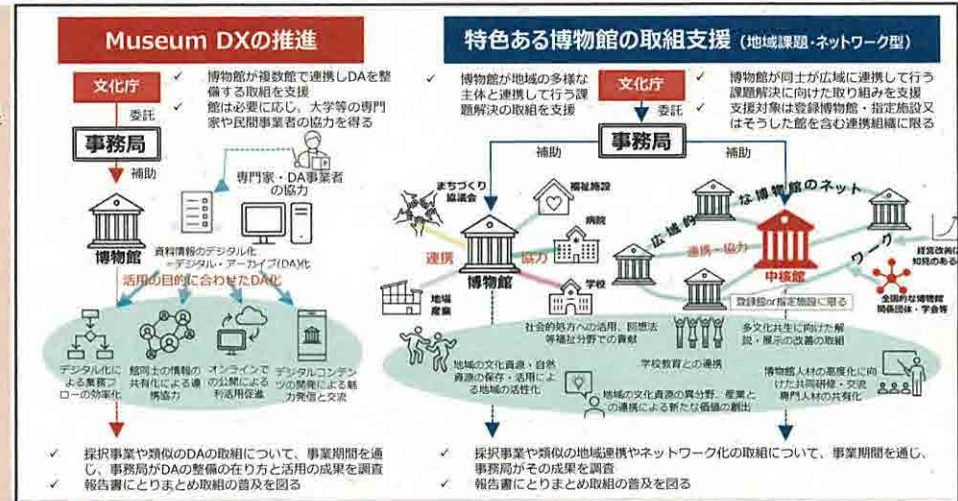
Museum DXの推進

文化庁
委託
事務局
補助
博物館

✓ 博物館が複数館で連携しDAを整備する取組を支援
✓ 館は必要に応じ、大学等の専門家や民間事業者の協力を得る

専門家・DA事業者の協力

資料情報のデジタル化
→デジタル・アーカイブ(DA)化

活用の目的に合わせたDA化

デジタル化による業務フローの効率化
館同士の情報の共有化による連携協力
オンラインでの公開による利活用促進
デジタルコンテンツの開発による魅力発信と交流

✓ 採択事業や類似のDAの取組について、事業期間を通じ、事務局がDAの整備の在り方と活用の成果を調査
✓ 報告書にとりまとめ取組の普及を図る

特色ある博物館の取組支援（地域課題・ネットワーク型）

✓ 博物館が地域の多様な主体と連携して行う課題解決の取組を支援

文化庁
委託
事務局
補助
補助

✓ 博物館が同士が広域に連携して行う課題解決に向けた取り組みを支援
✓ 支援対象は登録博物館・指定施設又はそうした館を含む連携組織に限る

まちづくり協議会
福祉施設
病院
学校
地域産業
連携
協力
博物館

広域的な博物館のネットワーク
連携・協力
中核館
登録館or指定施設に限る
経営改善に知見のある
全国的な博物館関係団体・学会等

社会的処方への活用、認知症等福祉分野での貢献
地域の文化資源・自然資源の保存・活用による地域の活性化
学校教育との連携
地域の文化資源の異分野、産業との連携による新たな価値の創出
多文化共生に向けた解説・展示の改善の取組
博物館人材の高度化に向けた共同研修・交流
専門人材の共有化

✓ 採択事業や類似の地域連携やネットワーク化の取組について、事業期間を通じ、事務局がその成果を調査
✓ 報告書にとりまとめ取組の普及を図る